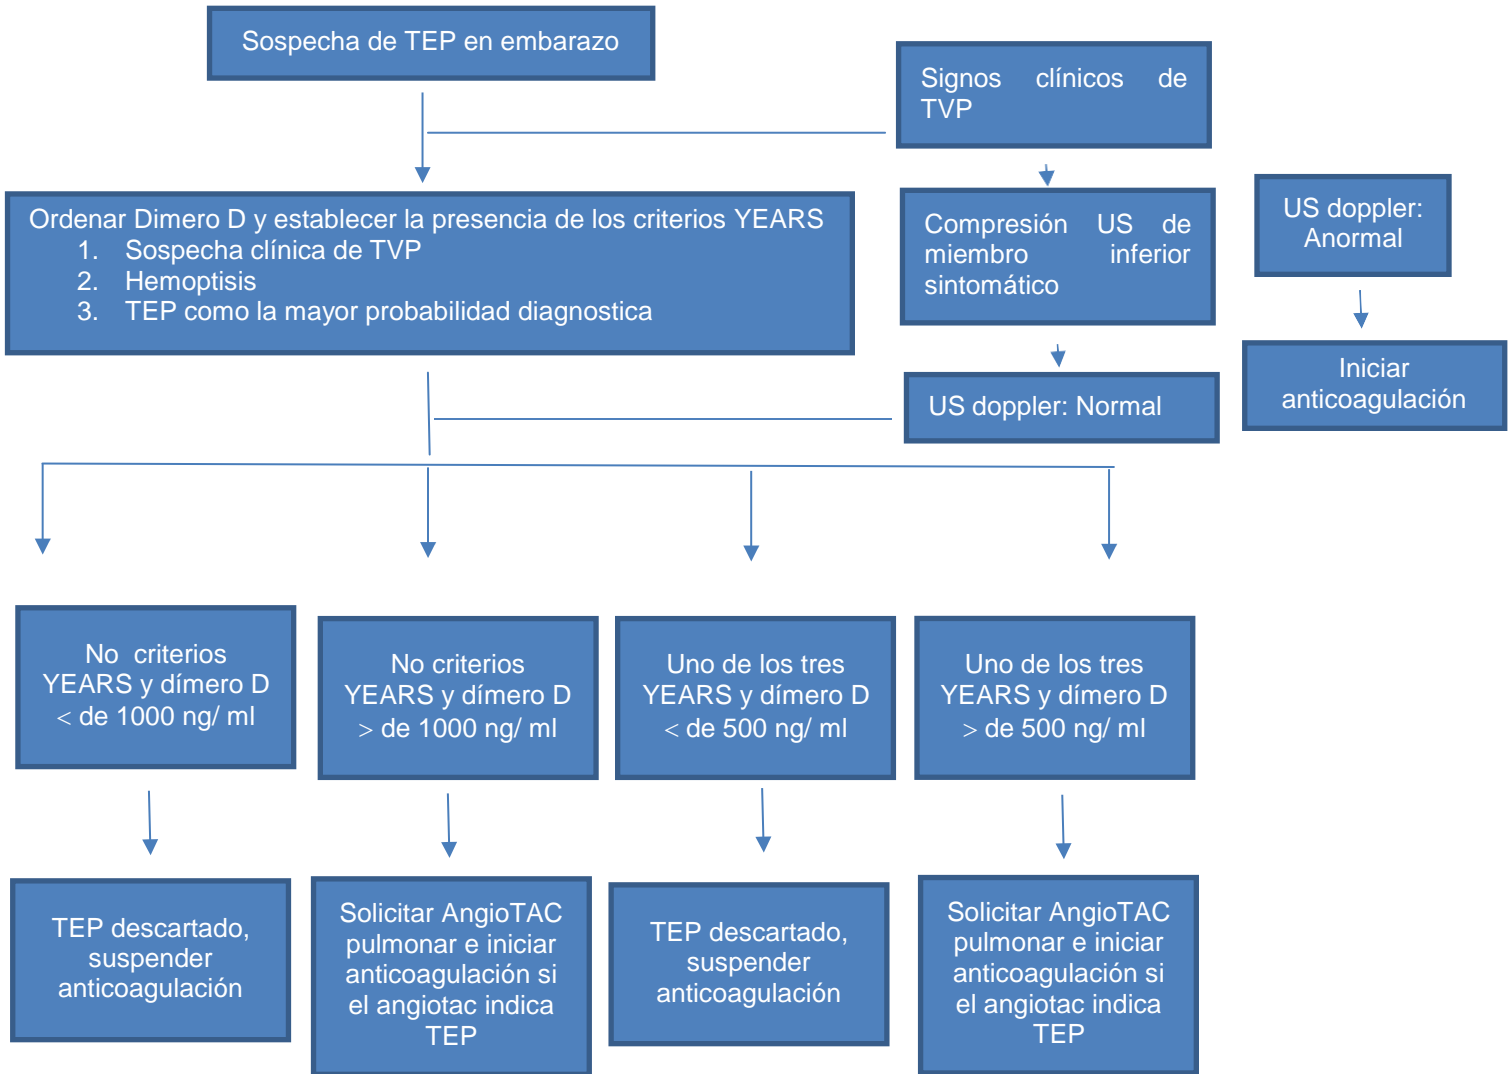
Sospecha de TEP en embarazo

Signos clínicos de TVP

Ordenar Dimero D y establecer la presencia de los criterios YEARS
1. Sospecha clínica de TVP
2. Hemoptisis
3. TEP como la mayor probabilidad diagnostica

Compresión US de miembro inferior sintomático

US doppler: Anormal

Iniciar anticoagulación

US doppler: Normal

No criterios YEARS y dímero D < de 1000 ng/ ml

No criterios YEARS y dímero D > de 1000 ng/ ml

Uno de los tres YEARS y dímero D < de 500 ng/ ml

Uno de los tres YEARS y dímero D > de 500 ng/ ml

TEP descartado, suspender anticoagulación

Solicitar AngioTAC pulmonar e iniciar anticoagulación si el angiotac indica TEP

TEP descartado, suspender anticoagulación

Solicitar AngioTAC pulmonar e iniciar anticoagulación si el angiotac indica TEP